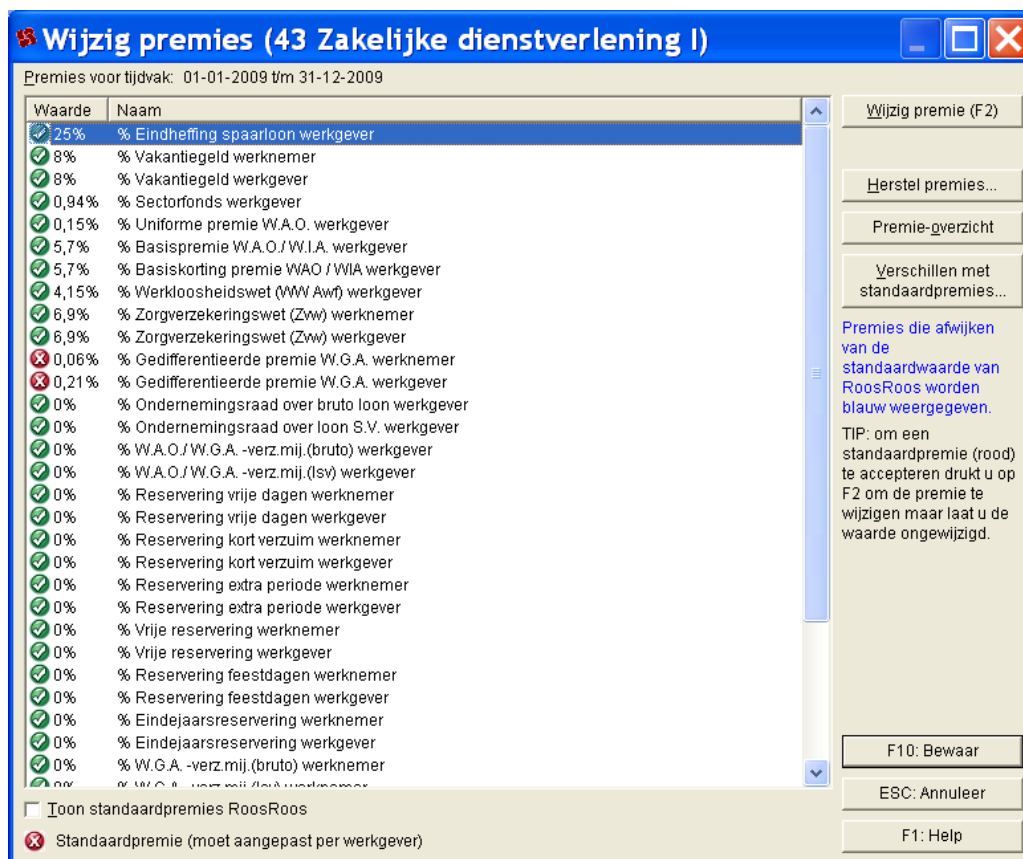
Wijzig premies (43 Zakelijke dienstverlening I)

Premies voor tijdvak: 01-01-2009 t/m 31-12-2009

| Waarde | Naam |
|---|---|
| 25% | % Eindheffing spaarloon werkgever |
| 8% | % Vakantiegeld werknemer |
| 8% | % Vakantiegeld werkgever |
| 0,94% | % Sectorfonds werkgever |
| 0,15% | % Uniforme premie W.A.O. werkgever |
| 5,7% | % Basispremie W.A.O./ W.I.A. werkgever |
| 5,7% | % Basiskorting premie WAO / WIA werkgever |
| 4,15% | % Werkloosheidswet (WW Awf) werkgever |
| 6,9% | % Zorgverzekeringswet (Zvw) werknemer |
| 6,9% | % Zorgverzekeringswet (Zvw) werkgever |
| 0,06% | % Gedifferentieerde premie W.G.A. werknemer |
| 0,21% | % Gedifferentieerde premie W.G.A. werkgever |
| 0% | % Ondernemingsraad over bruto loon werkgever |
| 0% | % Ondernemingsraad over loon S.V. werkgever |
| 0% | % W.A.O./ W.G.A. -verz.mij.(bruto) werkgever |
| 0% | % W.A.O./ W.G.A. -verz.mij.(lsv) werkgever |
| 0% | % Reservering vrije dagen werknemer |
| 0% | % Reservering vrije dagen werkgever |
| 0% | % Reservering kort verzuim werknemer |
| 0% | % Reservering kort verzuim werkgever |
| 0% | % Reservering extra periode werknemer |
| 0% | % Reservering extra periode werkgever |
| 0% | % Vrije reservering werknemer |
| 0% | % Vrije reservering werkgever |
| 0% | % Reservering feestdagen werknemer |
| 0% | % Reservering feestdagen werkgever |
| 0% | % Eindejaarsreservering werknemer |
| 0% | % Eindejaarsreservering werkgever |
| 0% | % W.G.A. -verz.mij.(bruto) werknemer |
| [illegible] | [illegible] |

Toon standaardpremies RoosRoos

Standaardpremie (moet aangepast per werkgever)

Wijzig premie (F2)

Herstel premies...

Premie-overzicht

Verschillen met standaardpremies...

Premies die afwijken van de standaardwaarde van RoosRoos worden blauw weergegeven.

TIP: om een standaardpremie (rood) te accepteren drukt u op F2 om de premie te wijzigen maar laat u de waarde ongewijzigd.

F10: Bewaar

ESC: Annuleer

F1: Help